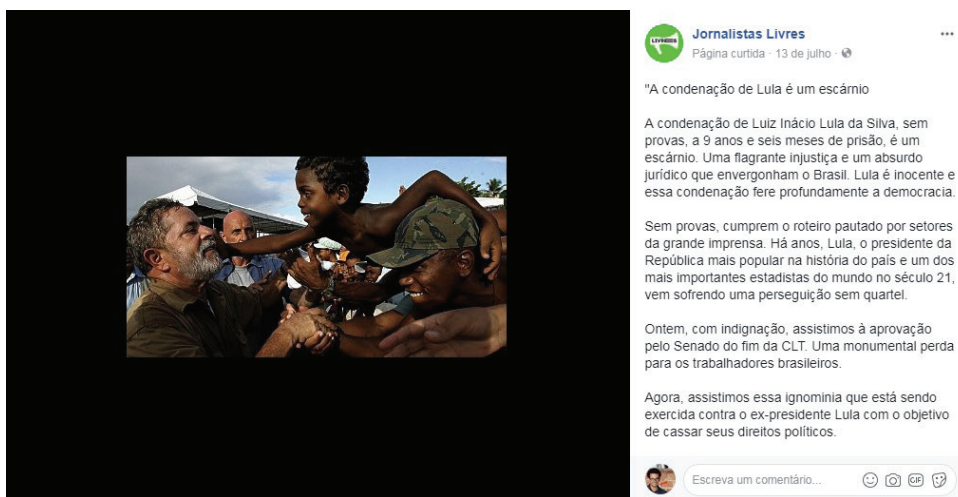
Jornalistas Livres
Página curtida · 13 de julho ·

"A condenação de Lula é um escárnio

A condenação de Luiz Inácio Lula da Silva, sem provas, a 9 anos e seis meses de prisão, é um escárnio. Uma flagrante injustiça e um absurdo jurídico que envergonham o Brasil. Lula é inocente e essa condenação fere profundamente a democracia.

Sem provas, cumprem o roteiro pautado por setores da grande imprensa. Há anos, Lula, o presidente da República mais popular na história do país e um dos mais importantes estadistas do mundo no século 21, vem sofrendo uma perseguição sem quartel.

Ontem, com indignação, assistimos à aprovação pelo Senado do fim da CLT. Uma monumental perda para os trabalhadores brasileiros.

Agora, assistimos essa ignominia que está sendo exercida contra o ex-presidente Lula com o objetivo de cassar seus direitos políticos.

Escreva um comentário...